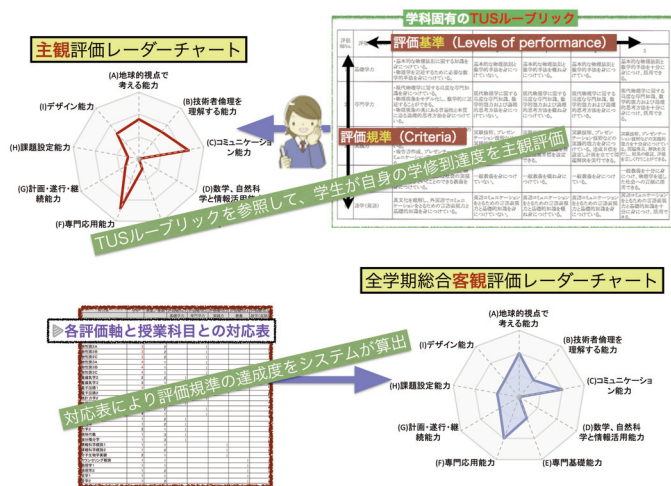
主観評価レーダーチャート

(A)地球的視点で考える能力
(B)技術者倫理を理解する能力
(C)コミュニケーション能力
(D)数学、自然科学と情報活用能力
(E)専門基礎能力
(F)専門応用能力
(G)計画・遂行・継続能力
(H)課題設定能力
(I)デザイン能力

学科固有のTUSルーブリック

評価基準（Levels of performance）

評価規準（Criteria）

TUSルーブリックを参照して、学生が自身の学修到達度を主観評価

全学期総合客観評価レーダーチャート

(A)地球的視点で考える能力
(B)技術者倫理を理解する能力
(C)コミュニケーション能力
(D)数学、自然科学と情報活用能力
(E)専門基礎能力
(F)専門応用能力
(G)計画・遂行・継続能力
(H)課題設定能力
(I)デザイン能力

各評価軸と授業科目との対応表

対応表により評価規準の達成度をシステムが算出